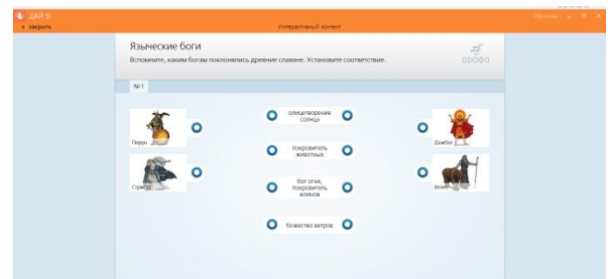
ДАЙ 3!
< закрыть
Интерактивный контент
Языческие боги
Вспомните, каким богам поклонялись древние славяне. Установите соответствие.
дрофа
№1
Перун
Стрибог
олицетворение солнца
покровитель животных
бог огня, покровитель воинов
божество ветров
Дажбог
Велес